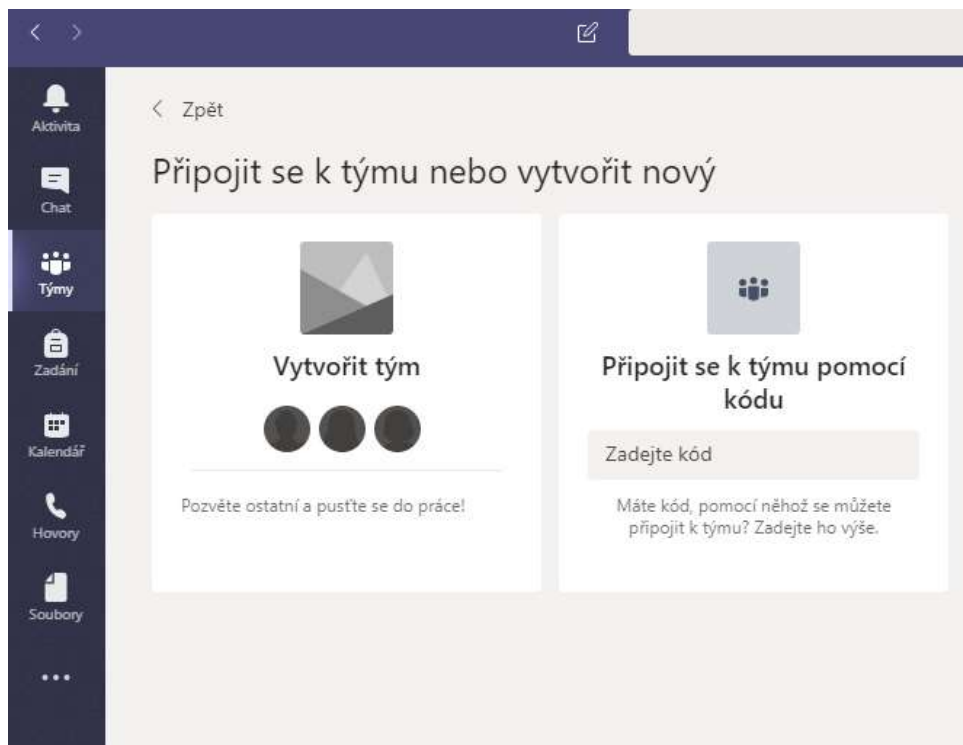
Aktivita
Chat
Týmy
Zadání
Kalendář
Hovory
Soubory
...

< Zpět

Připojit se k týmu nebo vytvořit nový

Vytvořit tým

Pozvěte ostatní a pusťte se do práce!

Připojit se k týmu pomocí kódu

Zadejte kód

Máte kód, pomocí něhož se můžete připojit k týmu? Zadejte ho výše.